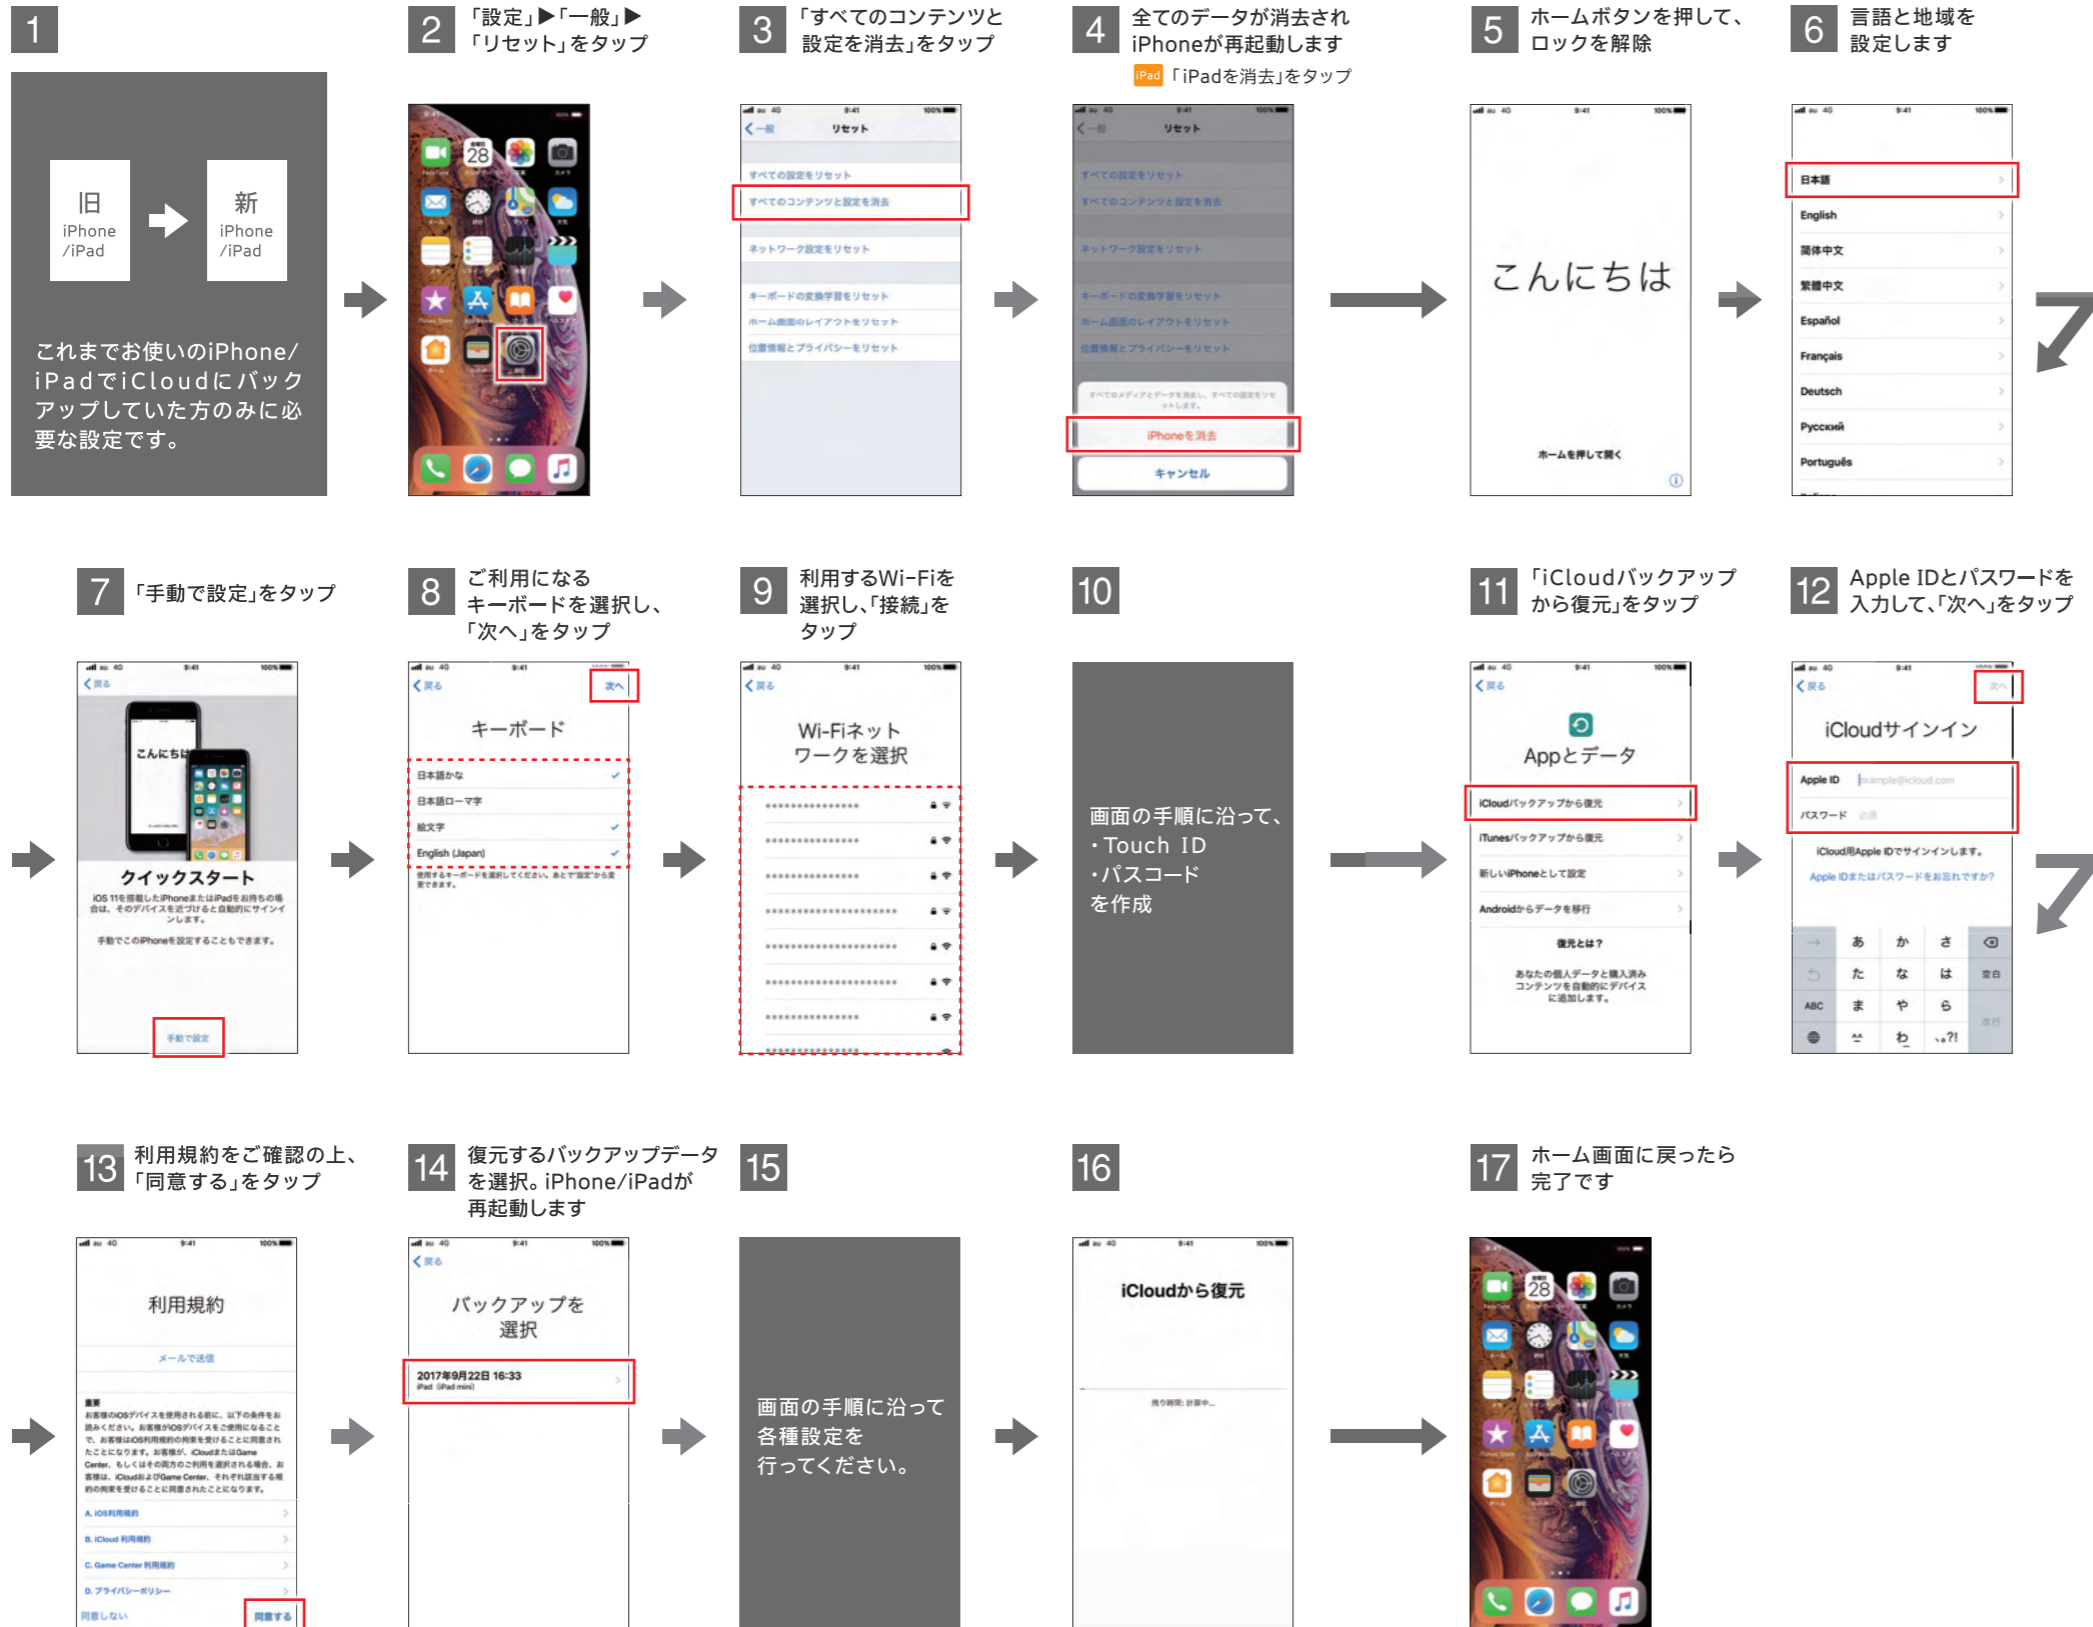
1

旧 iPhone /iPad

新 iPhone /iPad

これまでお使いのiPhone/iPadでiCloudにバックアップしていた方のみに必要な設定です。

2 「設定」▶「一般」▶「リセット」をタップ

3 「すべてのコンテンツと設定を消去」をタップ

リセット

すべての設定をリセット

すべてのコンテンツと設定を消去

ネットワーク設定をリセット

キーボードの変換学習をリセット

ホーム画面のレイアウトをリセット

位置情報とプライバシーをリセット

4 全てのデータが消去され iPhoneが再起動します

iPad 「iPadを消去」をタップ

iPhoneを消去

キャンセル

5 ホームボタンを押して、ロックを解除

こんにちは

ホームを押して開く

6 言語と地域を設定します

日本語

English

简体中文

繁體中文

Español

Français

Deutsch

Русский

Português

7 「手動で設定」をタップ

こんにちは

クイックスタート

手動で設定

8 ご利用になるキーボードを選択し、「次へ」をタップ

次へ

キーボード

日本語かな

日本語ローマ字

絵文字

English (Japan)

9 利用するWi-Fiを選択し、「接続」をタップ

Wi-Fiネットワークを選択

10

画面の手順に沿って、
・Touch ID
・パスコード
を作成

11 「iCloudバックアップから復元」をタップ

Appとデータ

iCloudバックアップから復元

iTunesバックアップから復元

新しいiPhoneとして設定

Androidからデータを移行

復元とは？

12 Apple IDとパスワードを入力して、「次へ」をタップ

次へ

iCloudサインイン

Apple ID

パスワード

13 利用規約をご確認の上、「同意する」をタップ

利用規約

メールで送信

同意しない

同意する

14 復元するバックアップデータを選択。iPhone/iPadが再起動します

バックアップを選択

2017年9月22日 16:33

15

画面の手順に沿って各種設定を行ってください。

16

iCloudから復元

17 ホーム画面に戻ったら完了です